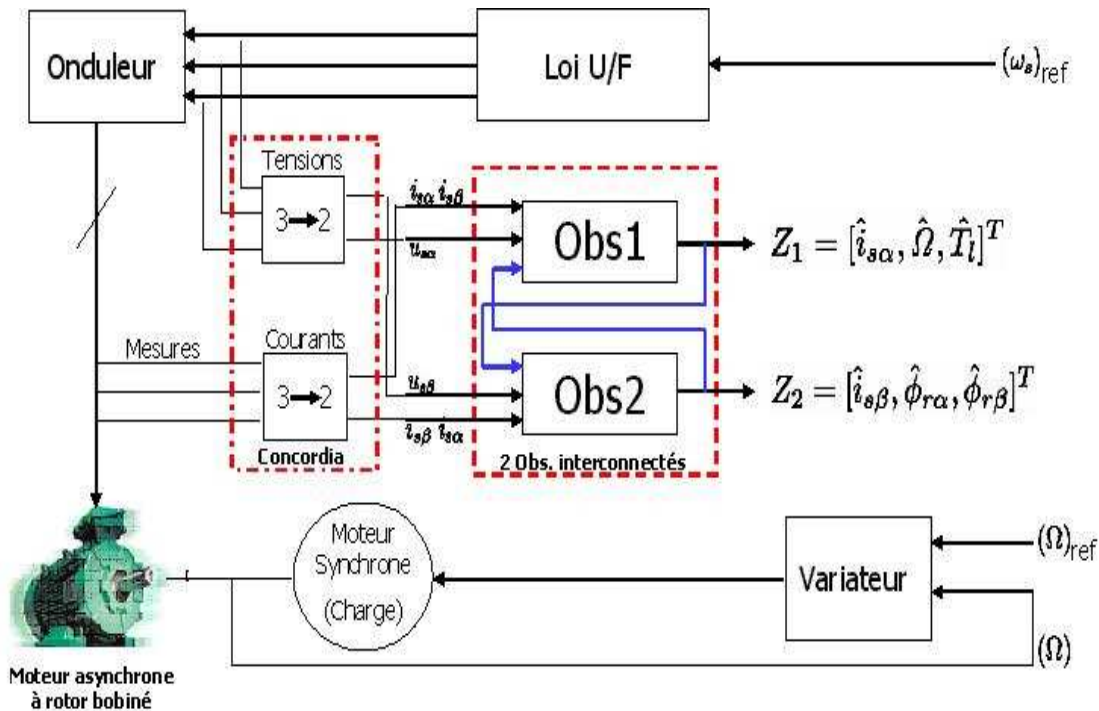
Onduleur

Loi U/F

$(\omega_s)_{\text{ref}}$

Tensions

3→2

$i_{s\alpha}$ $i_{s\beta}$

$u_{s\alpha}$

Obs1

$Z_1 = [\hat{i}_{s\alpha}, \hat{\Omega}, \hat{T}_l]^T$

Mesures

Courants

3→2

$u_{s\beta}$

$i_{s\beta}$ $i_{s\alpha}$

Obs2

$Z_2 = [\hat{i}_{s\beta}, \hat{\phi}_{r\alpha}, \hat{\phi}_{r\beta}]^T$

Concordia

2 Obs. interconnectés

Moteur Synchrone (Charge)

Variateur

$(\Omega)_{\text{ref}}$

$(\Omega)$

Moteur asynchrone à rotor bobiné